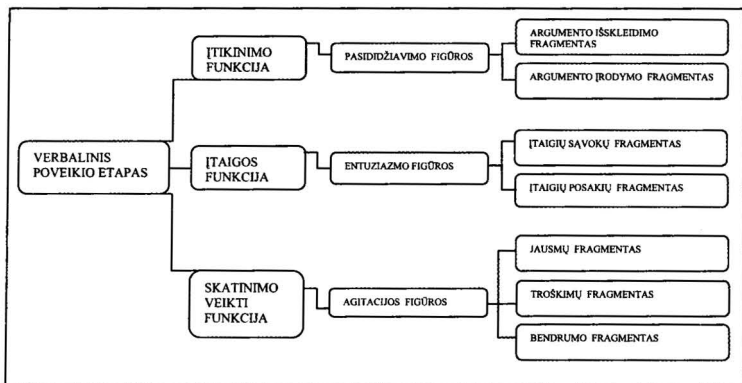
VERBALINIS POVEIKIO ETAPAS

ĮTIKINIMO FUNKCIJA

PASIDIDŽIAVIMO FIGŪROS

ARGUMENTO IŠSKLEIDIMO FRAGMENTAS

ARGUMENTO ĮRODYMO FRAGMENTAS

ĮTAIGOS FUNKCIJA

ENTUZIAZMO FIGŪROS

ĮTAIGIŲ SĄVOKŲ FRAGMENTAS

ĮTAIGIŲ POSAKIŲ FRAGMENTAS

SKATINIMO VEIKTI FUNKCIJA

AGITACIJOS FIGŪROS

JAUSMŲ FRAGMENTAS

TROŠKIMŲ FRAGMENTAS

BENDRUMO FRAGMENTAS